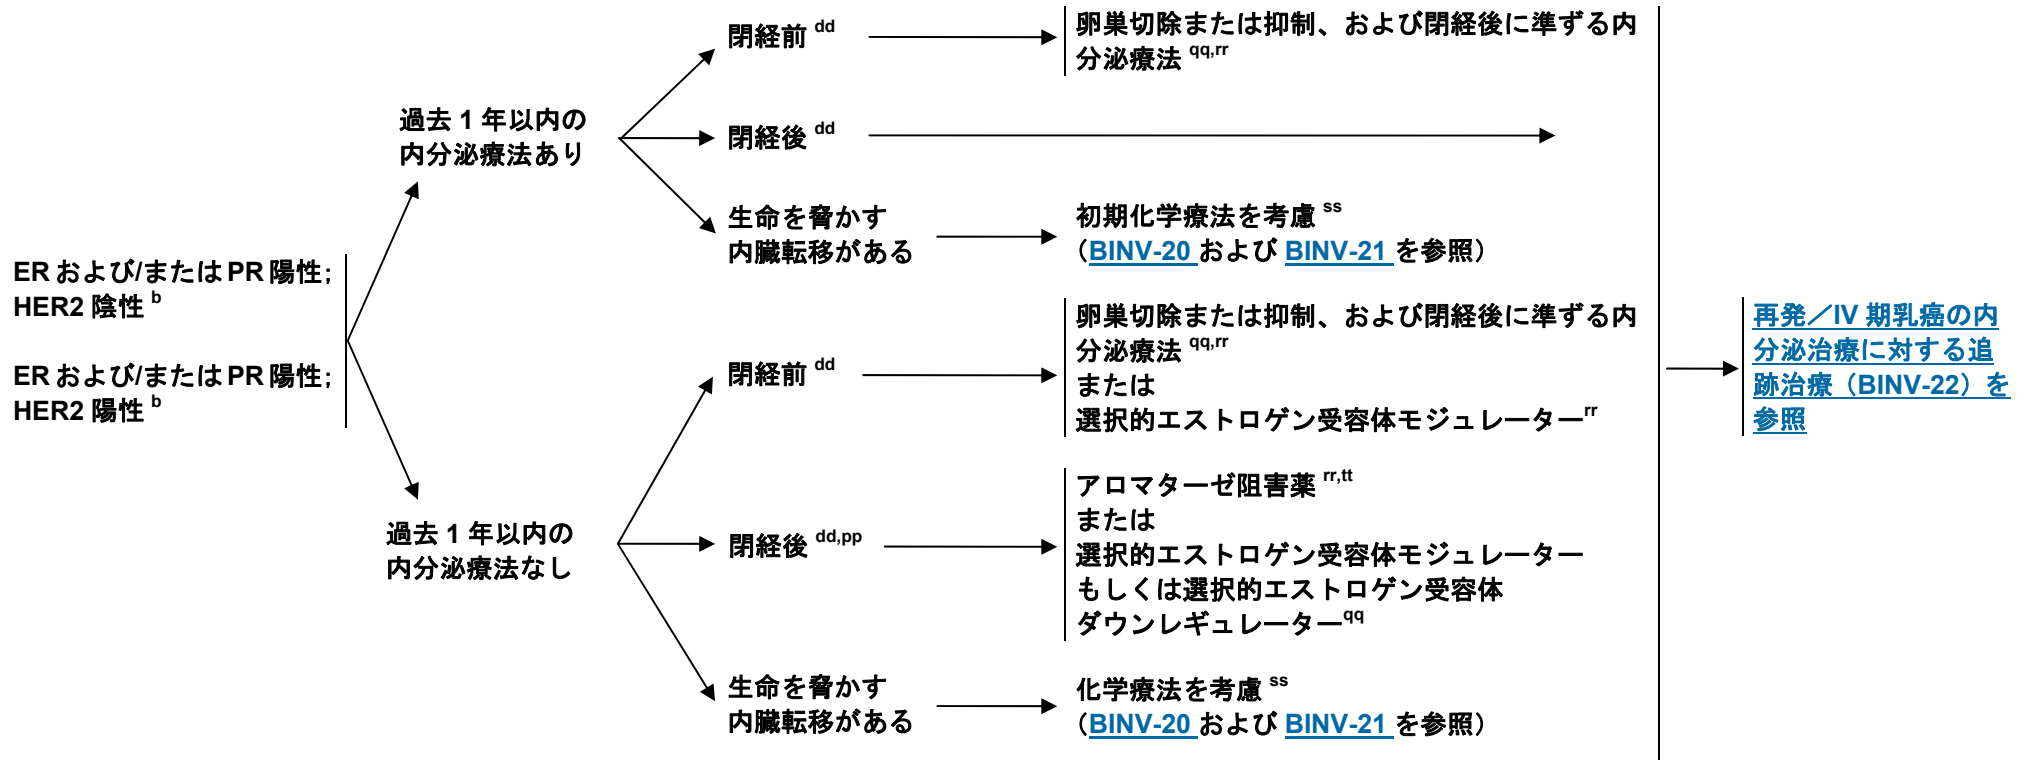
ER および/または PR 陽性; HER2 陰性 $^{b}$

ER および/または PR 陽性; HER2 陽性 $^{b}$

過去 1 年以内の内分泌療法あり

閉経前 $^{dd}$

卵巣切除または抑制、および閉経後に準ずる内分泌療法 $^{qq,rr}$

閉経後 $^{dd}$

生命を脅かす内臓転移がある

初期化学療法を考慮 $^{ss}$ （BINV-20 および BINV-21 を参照）

過去 1 年以内の内分泌療法なし

閉経前 $^{dd}$

卵巣切除または抑制、および閉経後に準ずる内分泌療法 $^{qq,rr}$ または 選択的エストロゲン受容体モジュレーター$^{rr}$

閉経後 $^{dd,pp}$

アロマターゼ阻害薬 $^{rr,tt}$ または 選択的エストロゲン受容体モジュレーター もしくは選択的エストロゲン受容体ダウンレギュレーター$^{qq}$

生命を脅かす内臓転移がある

化学療法を考慮 $^{ss}$ （BINV-20 および BINV-21 を参照）

再発／IV 期乳癌の内分泌治療に対する追跡治療（BINV-22）を参照